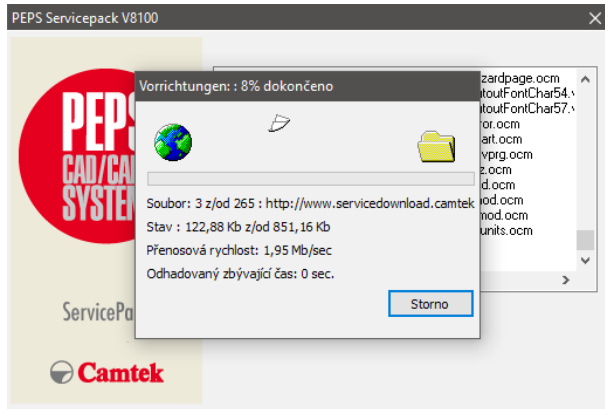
PEPS Servicepack V8100

PEPS
CAD/CA
SYSTEM

ServicePa

Camtek

zardpage.ocm
ntoutFontChar54.
ntoutFontChar57.
ror.ocm
art.ocm
vprg.ocm
z.ocm
d.ocm
od.ocm
mod.ocm
units.ocm

Vorrichtungen: : 8% dokončeno

Soubor : 3 z/od 265 : http://www.servicedownload.camtek

Stav : 122,88 Kb z/od 851,16 Kb

Přenosová rychlost: 1,95 Mb/sec

Odhadovaný zbývající čas: 0 sec.

Storno